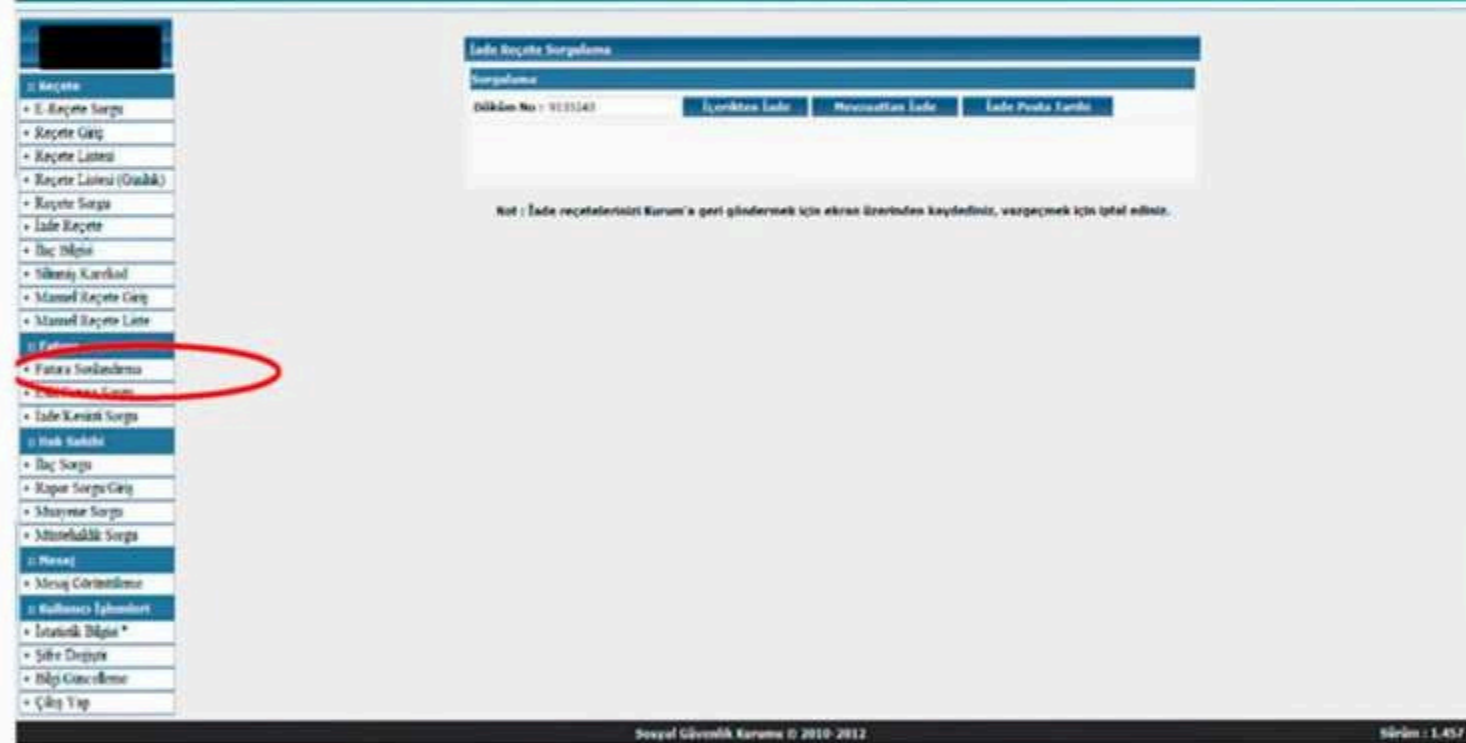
:: Reçete
• E-Reçete Sorgu
• Reçete Giriş
• Reçete Listesi
• Reçete Listesi (Günlük)
• Reçete Sorgu
• İade Reçete
• İlaç Bilgisi
• Silinmiş Karekod
• Manuel Reçete Giriş
• Manuel Reçete Liste
:: Fatura
• Fatura Sonlandırma
• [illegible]
• İade Kesinti Sorgu
:: Hak Sahibi
• İlaç Sorgu
• Rapor Sorgu/Giriş
• Muayene Sorgu
• Müstehaklık Sorgu
:: Mesaj
• Mesaj Görüntüleme
:: Kullanıcı İşlemleri
• İstatistik Bilgisi *
• Şifre Değiştir
• Bilgi Güncelleme
• Çıkış Yap

İade Reçete Sorgulama
Sorgulama
Dükkan No : 9135243
İçerikten İade
Mevzuattan İade
İade Posta Tarihi

Not : İade reçetelerinizi Kurum'a geri göndermek için ekran üzerinden kaydediniz, vazgeçmek için iptal ediniz.

Sosyal Güvenlik Kurumu © 2010-2012
Sürüm : 1.457